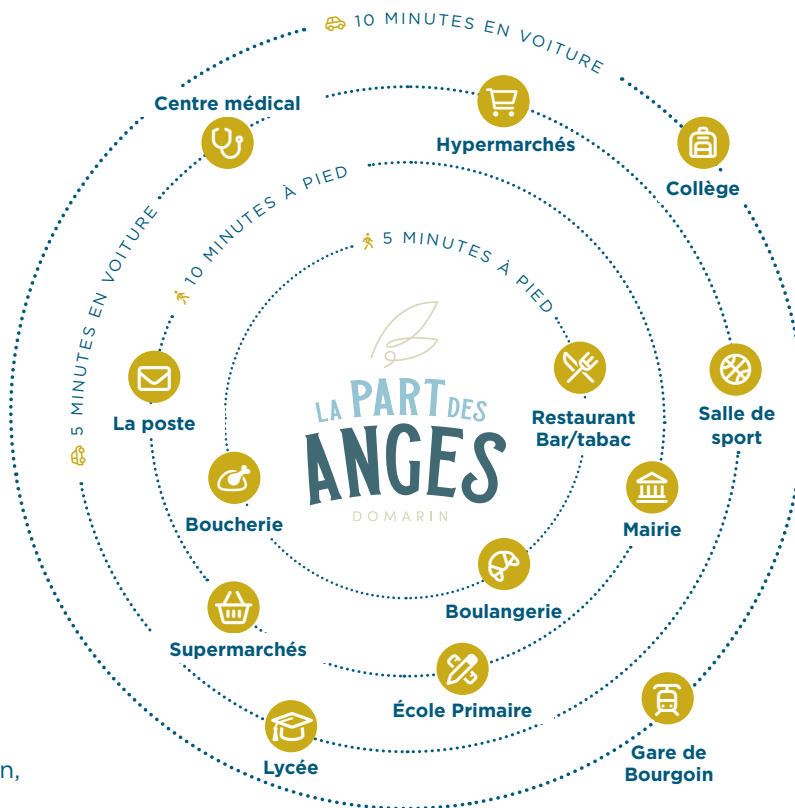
10 MINUTES EN VOITURE

5 MINUTES EN VOITURE

10 MINUTES À PIED

5 MINUTES À PIED

LA PART DES ANGES
DOMARIN

Centre médical

Hypermarchés

Collège

La poste

Restaurant Bar/tabac

Salle de sport

Boucherie

Mairie

Boulangerie

Supermarchés

École Primaire

Gare de Bourgoin

Lycée

n,